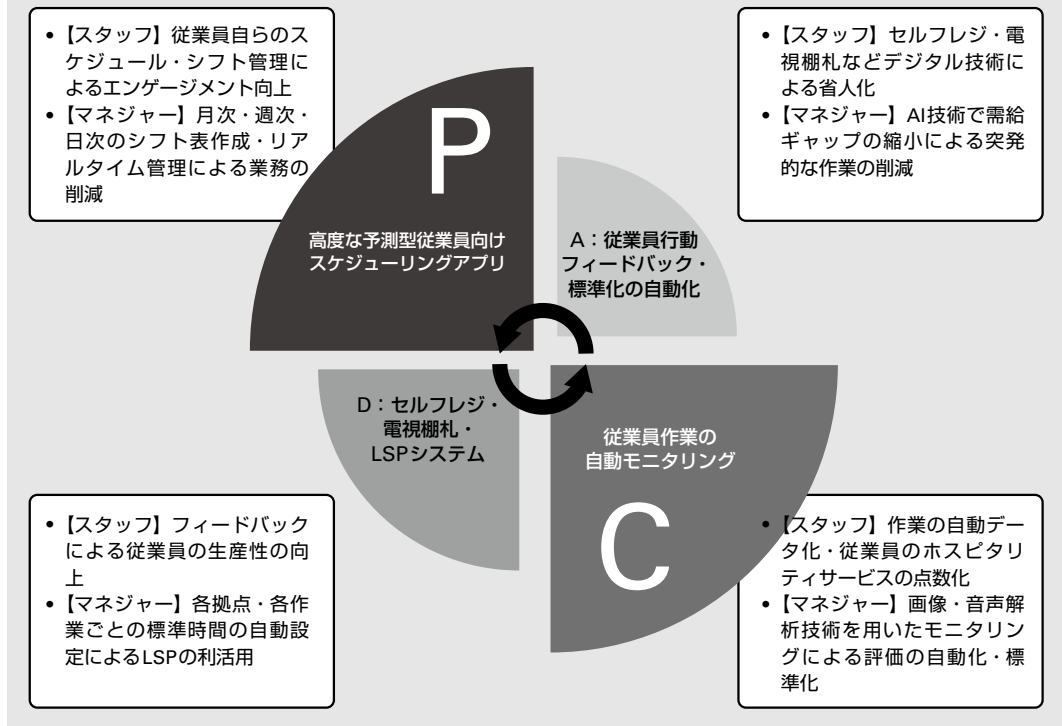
• 【スタッフ】従業員自らのスケジュール・シフト管理によるエンゲージメント向上
• 【マネジャー】月次・週次・日次のシフト表作成・リアルタイム管理による業務の削減

P

高度な予測型従業員向けスケジューリングアプリ

• 【スタッフ】セルフレジ・電視棚札などデジタル技術による省人化
• 【マネジャー】AI技術で需給ギャップの縮小による突発的な作業の削減

A：従業員行動フィードバック・標準化の自動化

D：セルフレジ・電視棚札・LSPシステム

従業員作業の自動モニタリング

C

• 【スタッフ】フィードバックによる従業員の生産性の向上
• 【マネジャー】各拠点・各作業ごとの標準時間の自動設定によるLSPの利活用

• 【スタッフ】作業の自動データ化・従業員のホスピタリティサービスの点数化
• 【マネジャー】画像・音声解析技術を用いたモニタリングによる評価の自動化・標準化